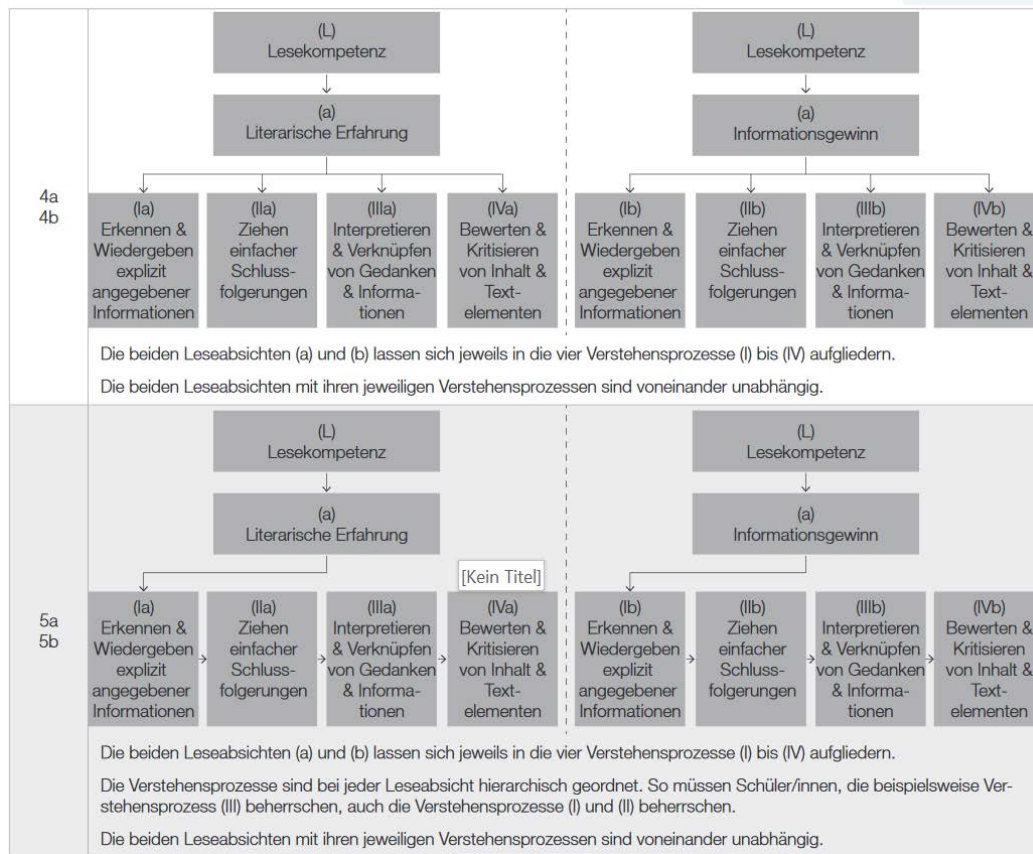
4a
4b

(L)
Lesekompetenz

(a)
Literarische Erfahrung

(Ia)
Erkennen & Wiedergeben explizit angegebener Informationen

(IIa)
Ziehen einfacher Schlussfolgerungen

(IIIa)
Interpretieren & Verknüpfen von Gedanken & Informationen

(IVa)
Bewerten & Kritisieren von Inhalt & Textelementen

(L)
Lesekompetenz

(a)
Informationsgewinn

(Ib)
Erkennen & Wiedergeben explizit angegebener Informationen

(IIb)
Ziehen einfacher Schlussfolgerungen

(IIIb)
Interpretieren & Verknüpfen von Gedanken & Informationen

(IVb)
Bewerten & Kritisieren von Inhalt & Textelementen

Die beiden Leseabsichten (a) und (b) lassen sich jeweils in die vier Verstehensprozesse (I) bis (IV) aufgliedern.

Die beiden Leseabsichten mit ihren jeweiligen Verstehensprozessen sind voneinander unabhängig.

5a
5b

(L)
Lesekompetenz

(a)
Literarische Erfahrung

[Kein Titel]

(Ia)
Erkennen & Wiedergeben explizit angegebener Informationen

(IIa)
Ziehen einfacher Schlussfolgerungen

(IIIa)
Interpretieren & Verknüpfen von Gedanken & Informationen

(IVa)
Bewerten & Kritisieren von Inhalt & Textelementen

(L)
Lesekompetenz

(a)
Informationsgewinn

(Ib)
Erkennen & Wiedergeben explizit angegebener Informationen

(IIb)
Ziehen einfacher Schlussfolgerungen

(IIIb)
Interpretieren & Verknüpfen von Gedanken & Informationen

(IVb)
Bewerten & Kritisieren von Inhalt & Textelementen

Die beiden Leseabsichten (a) und (b) lassen sich jeweils in die vier Verstehensprozesse (I) bis (IV) aufgliedern.

Die Verstehensprozesse sind bei jeder Leseabsicht hierarchisch geordnet. So müssen Schüler/innen, die beispielsweise Verstehensprozess (III) beherrschen, auch die Verstehensprozesse (I) und (II) beherrschen.

Die beiden Leseabsichten mit ihren jeweiligen Verstehensprozessen sind voneinander unabhängig.